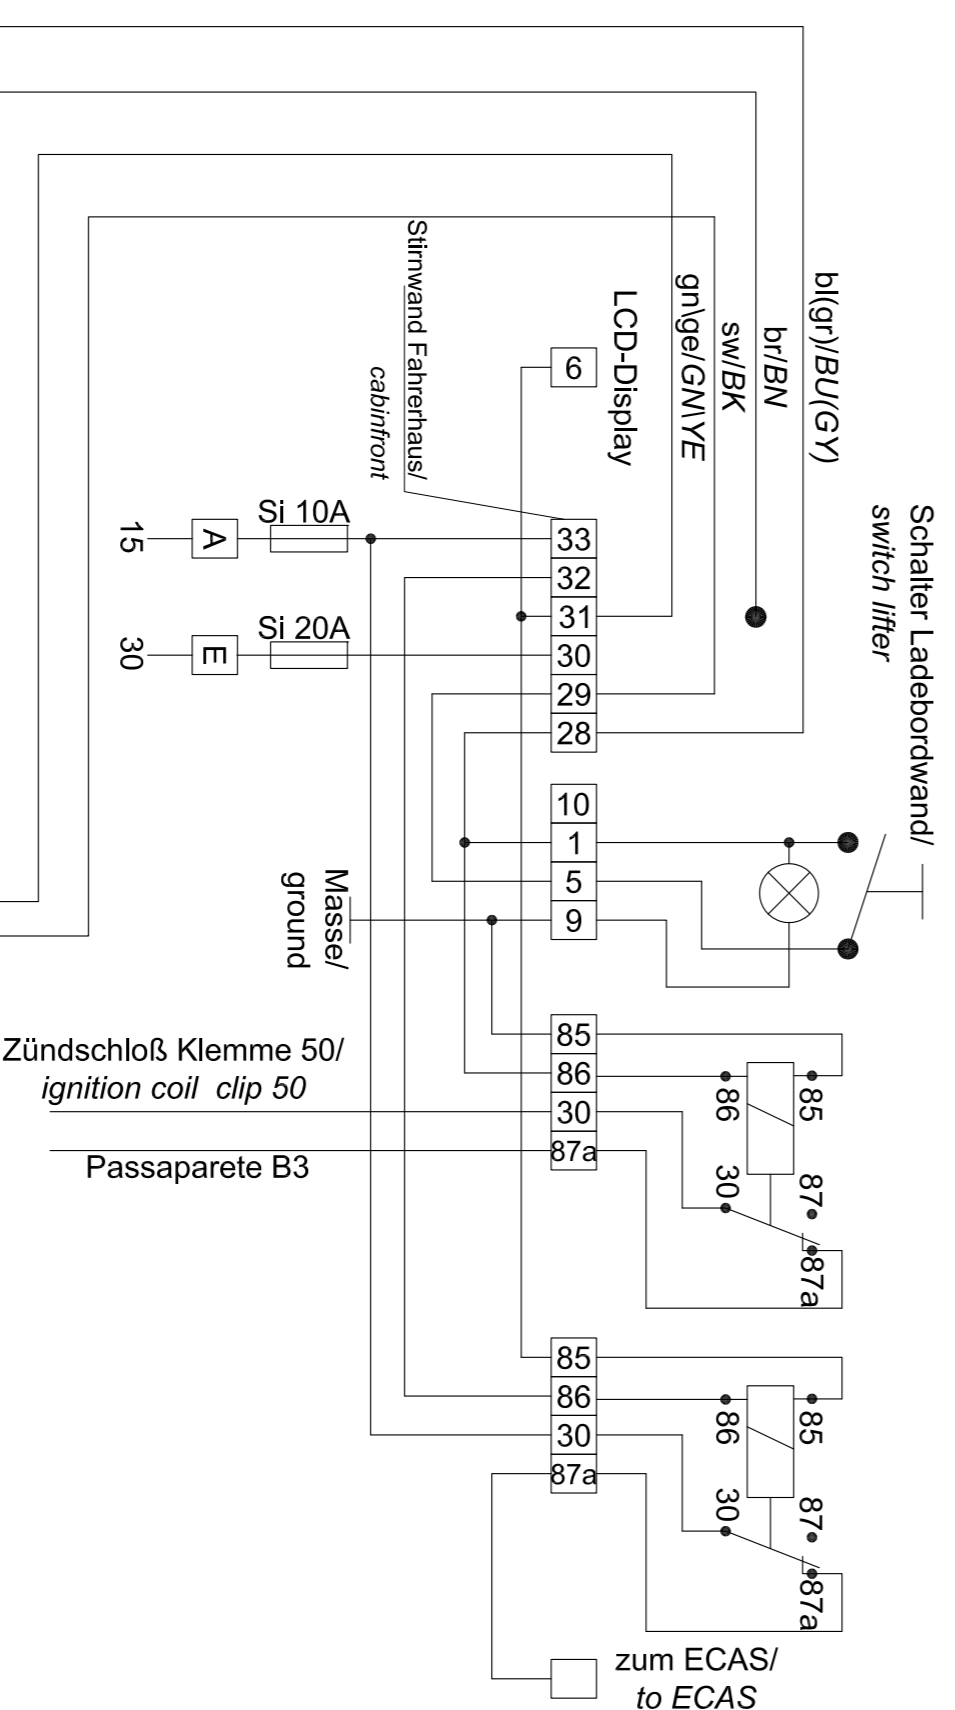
bl(gr)/BU(GY)
br/BN
sw/BK
gn\ge/GN\YE
LCD-Display
6
Stirnwand Fahrerhaus/
cabinfront
Schalter Ladebordwand/
switch lifter
15
A
Si 10A
33
32
31
30
E
Si 20A
30
29
28
10
1
5
9
Masse/
ground
85
86
30
87a
Zündschloß Klemme 50/
ignition coil clip 50
Passaparete B3
86
85
30
87
87a
85
86
30
87a
86
85
30
87
87a
zum ECAS/
to ECAS